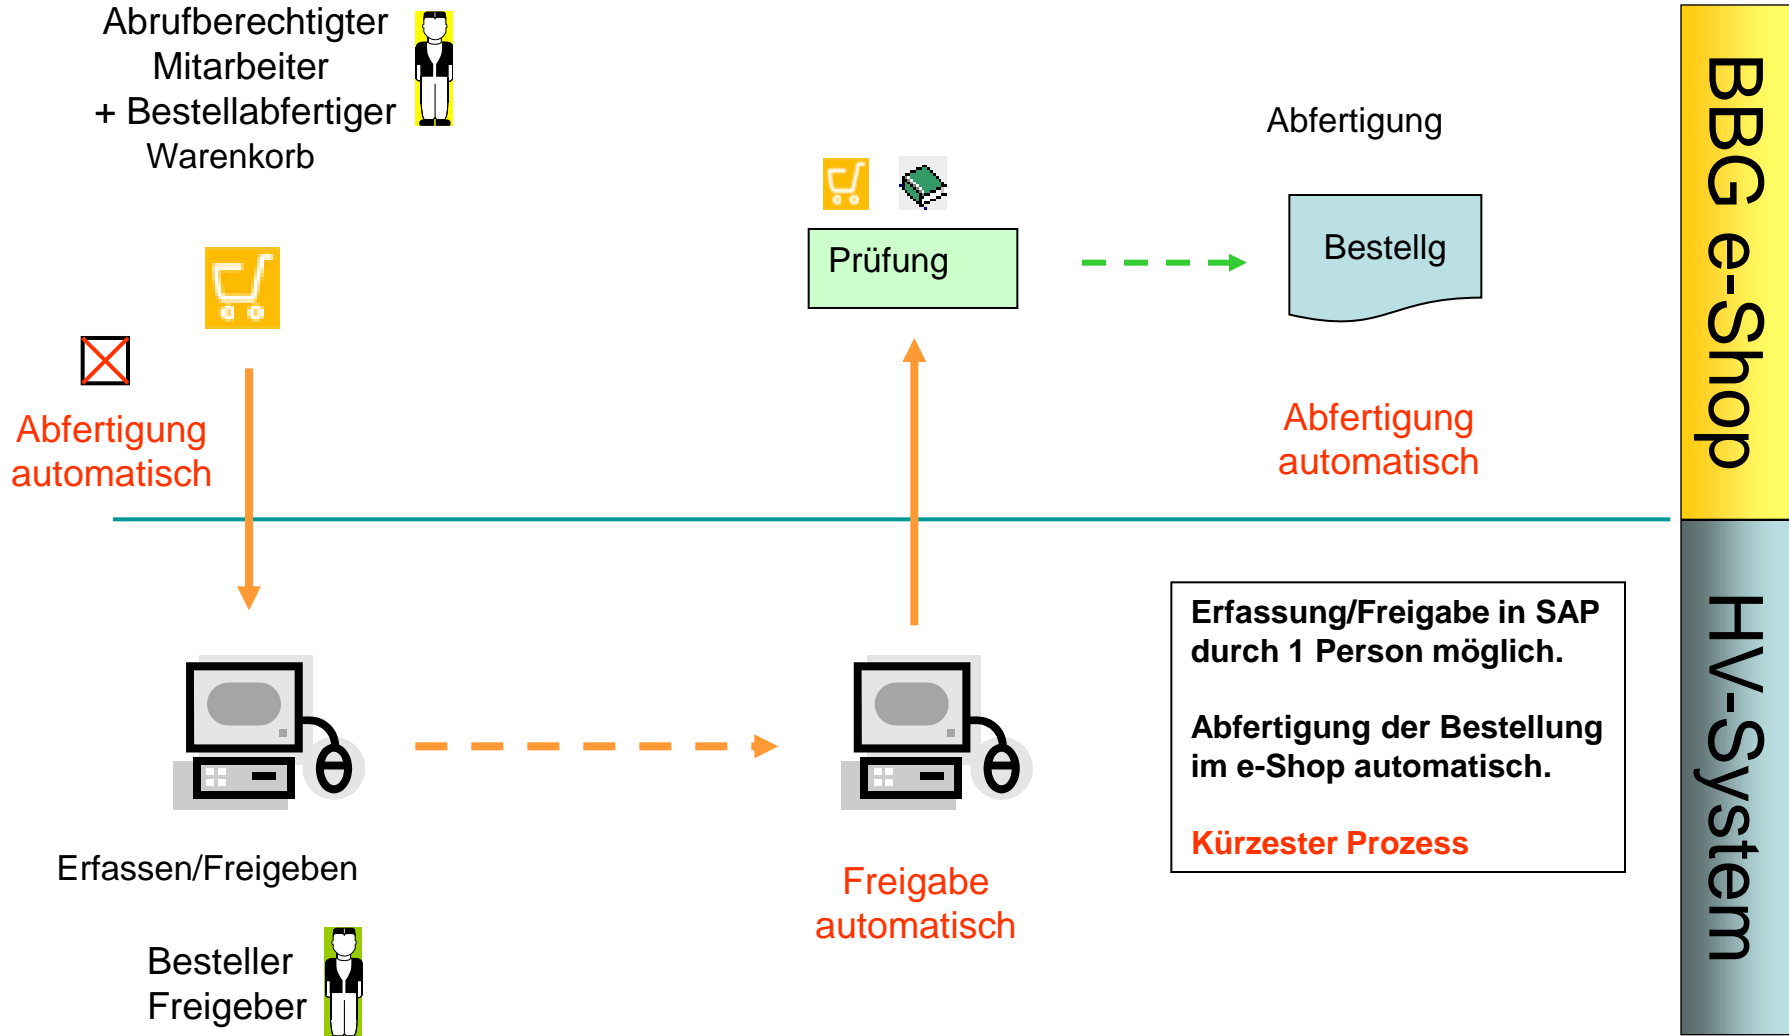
Abrufberechtigter Mitarbeiter
+ Bestellabfertiger
Warenkorb

Abfertigung automatisch

Prüfung

Abfertigung

Bestellg

Abfertigung automatisch

BBG e-Shop

Erfassen/Freigeben

Besteller
Freigeber

Freigabe automatisch

Erfassung/Freigabe in SAP durch 1 Person möglich.

Abfertigung der Bestellung im e-Shop automatisch.

Kürzester Prozess

HV-System